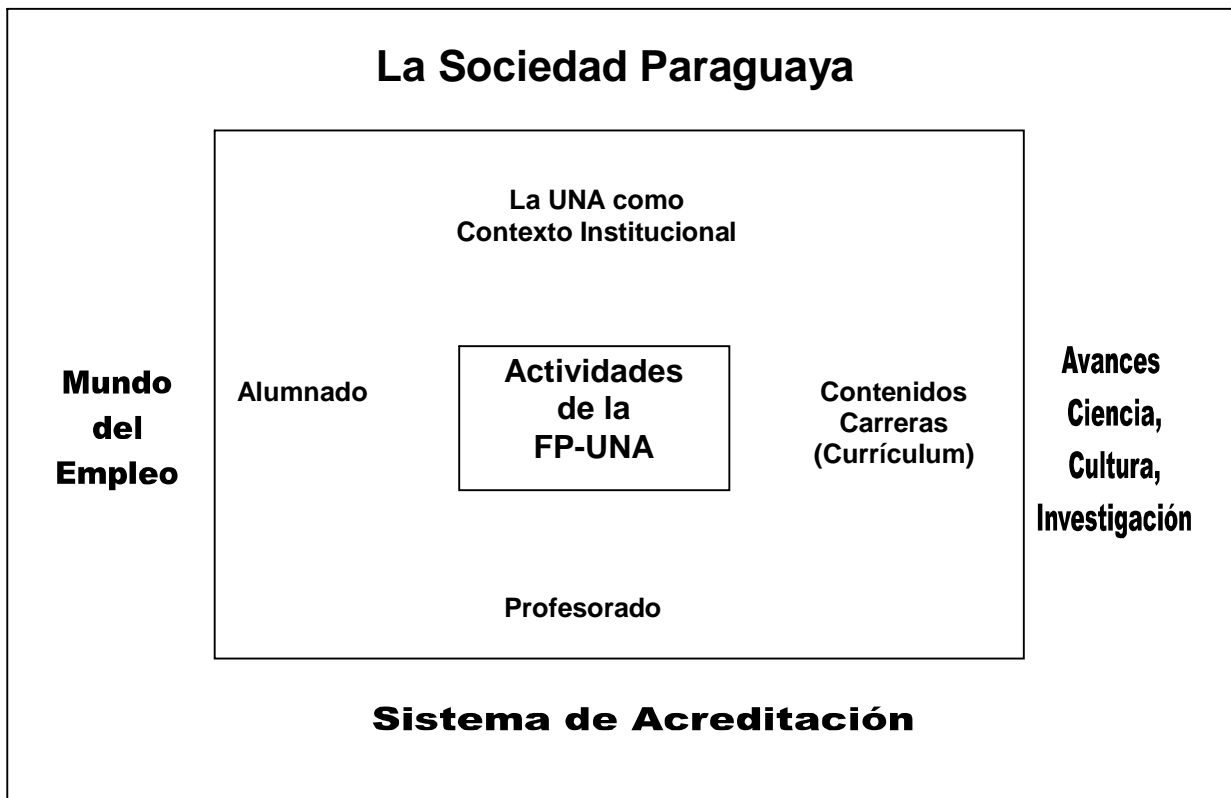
La Sociedad Paraguaya

La UNA como Contexto Institucional

Mundo del Empleo

Alumnado

Actividades de la FP-UNA

Contenidos Carreras (Currículum)

Avances Ciencia, Cultura, Investigación

Profesorado

Sistema de Acreditación